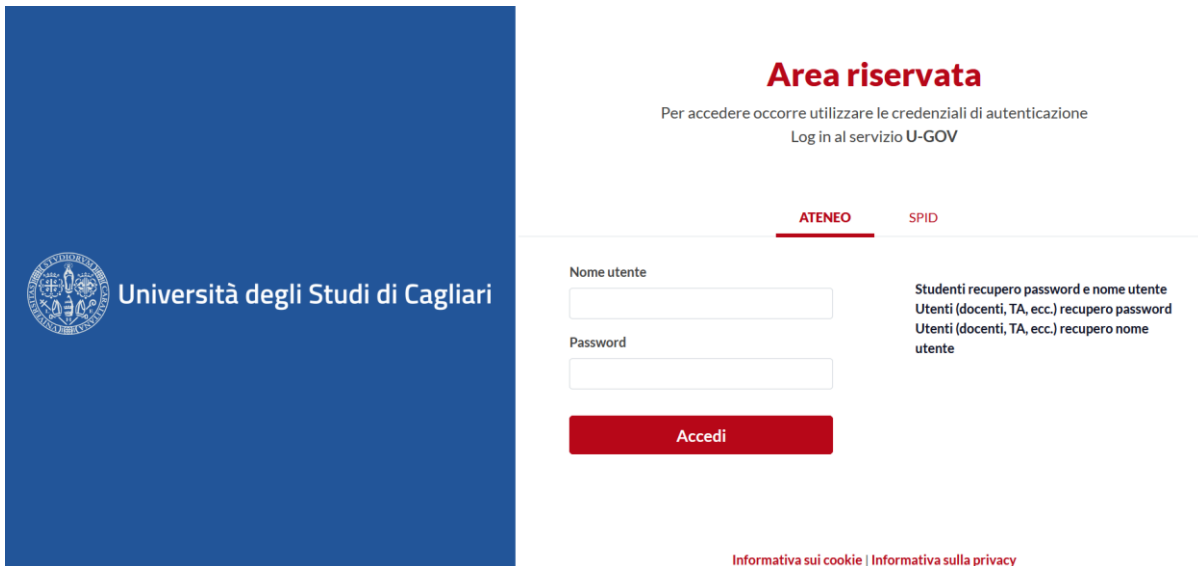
Università degli Studi di Cagliari

Area riservata

Per accedere occorre utilizzare le credenziali di autenticazione
Log in al servizio U-GOV

ATENEO SPID

Nome utente

Password

Accedi

Studenti recupero password e nome utente
Utenti (docenti, TA, ecc.) recupero password
Utenti (docenti, TA, ecc.) recupero nome utente

Informativa sui cookie | Informativa sulla privacy